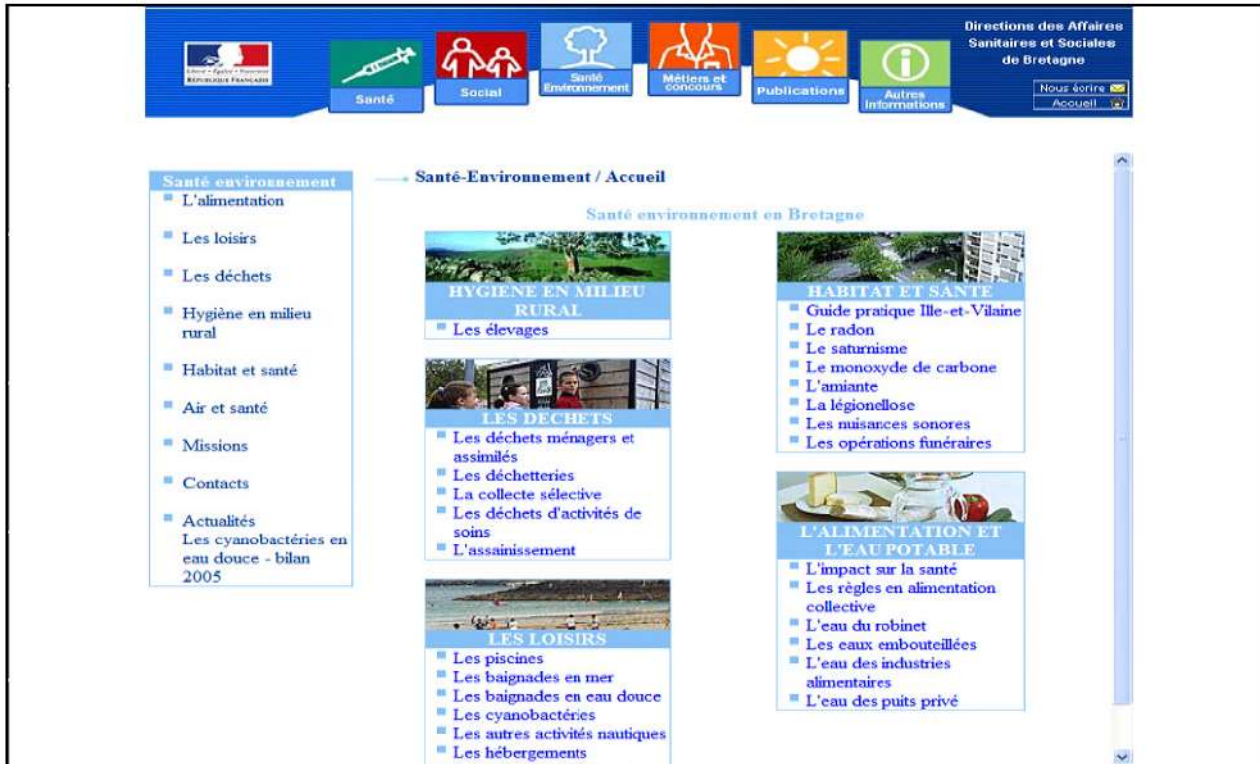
Liberté • Égalité • Fraternité
RÉPUBLIQUE FRANÇAISE

Santé

Social

Santé Environnement

Métiers et concours

Publications

Autres informations

Directions des Affaires Sanitaires et Sociales de Bretagne

Nous écrire

Accueil

Santé environnement
L'alimentation
Les loisirs
Les déchets
Hygiène en milieu rural
Habitat et santé
Air et santé
Missions
Contacts
Actualités
Les cyanobactéries en eau douce - bilan 2005

Santé-Environnement / Accueil

Santé environnement en Bretagne

HYGIENE EN MILIEU RURAL
Les élevages

LES DECHETS
Les déchets ménagers et assimilés
Les déchetteries
La collecte sélective
Les déchets d'activités de soins
L'assainissement

LES LOISIRS
Les piscines
Les baignades en mer
Les baignades en eau douce
Les cyanobactéries
Les autres activités nautiques
Les hébergements

HABITAT ET SANTE
Guide pratique Ille-et-Vilaine
Le radon
Le saturnisme
Le monoxyde de carbone
L'amiante
La légionellose
Les nuisances sonores
Les opérations funéraires

L'ALIMENTATION ET L'EAU POTABLE
L'impact sur la santé
Les règles en alimentation collective
L'eau du robinet
Les eaux embouteillées
L'eau des industries alimentaires
L'eau des puits privé